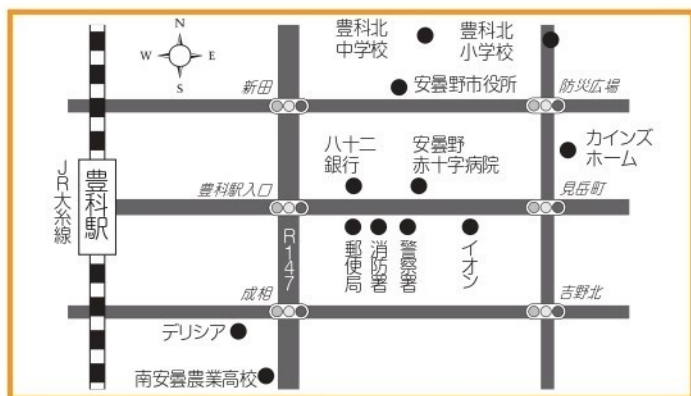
N
W
E
S

豊科北中学校
豊科北小学校
安曇野市役所
新田
防災広場
八十二銀行
安曇野赤十字病院
カインズホーム
JR大糸線
豊科駅
豊科駅入口
見岳町
R147
郵便局
消防署
警察署
イオン
成相
吉野北
デリシア
南安曇農業高校